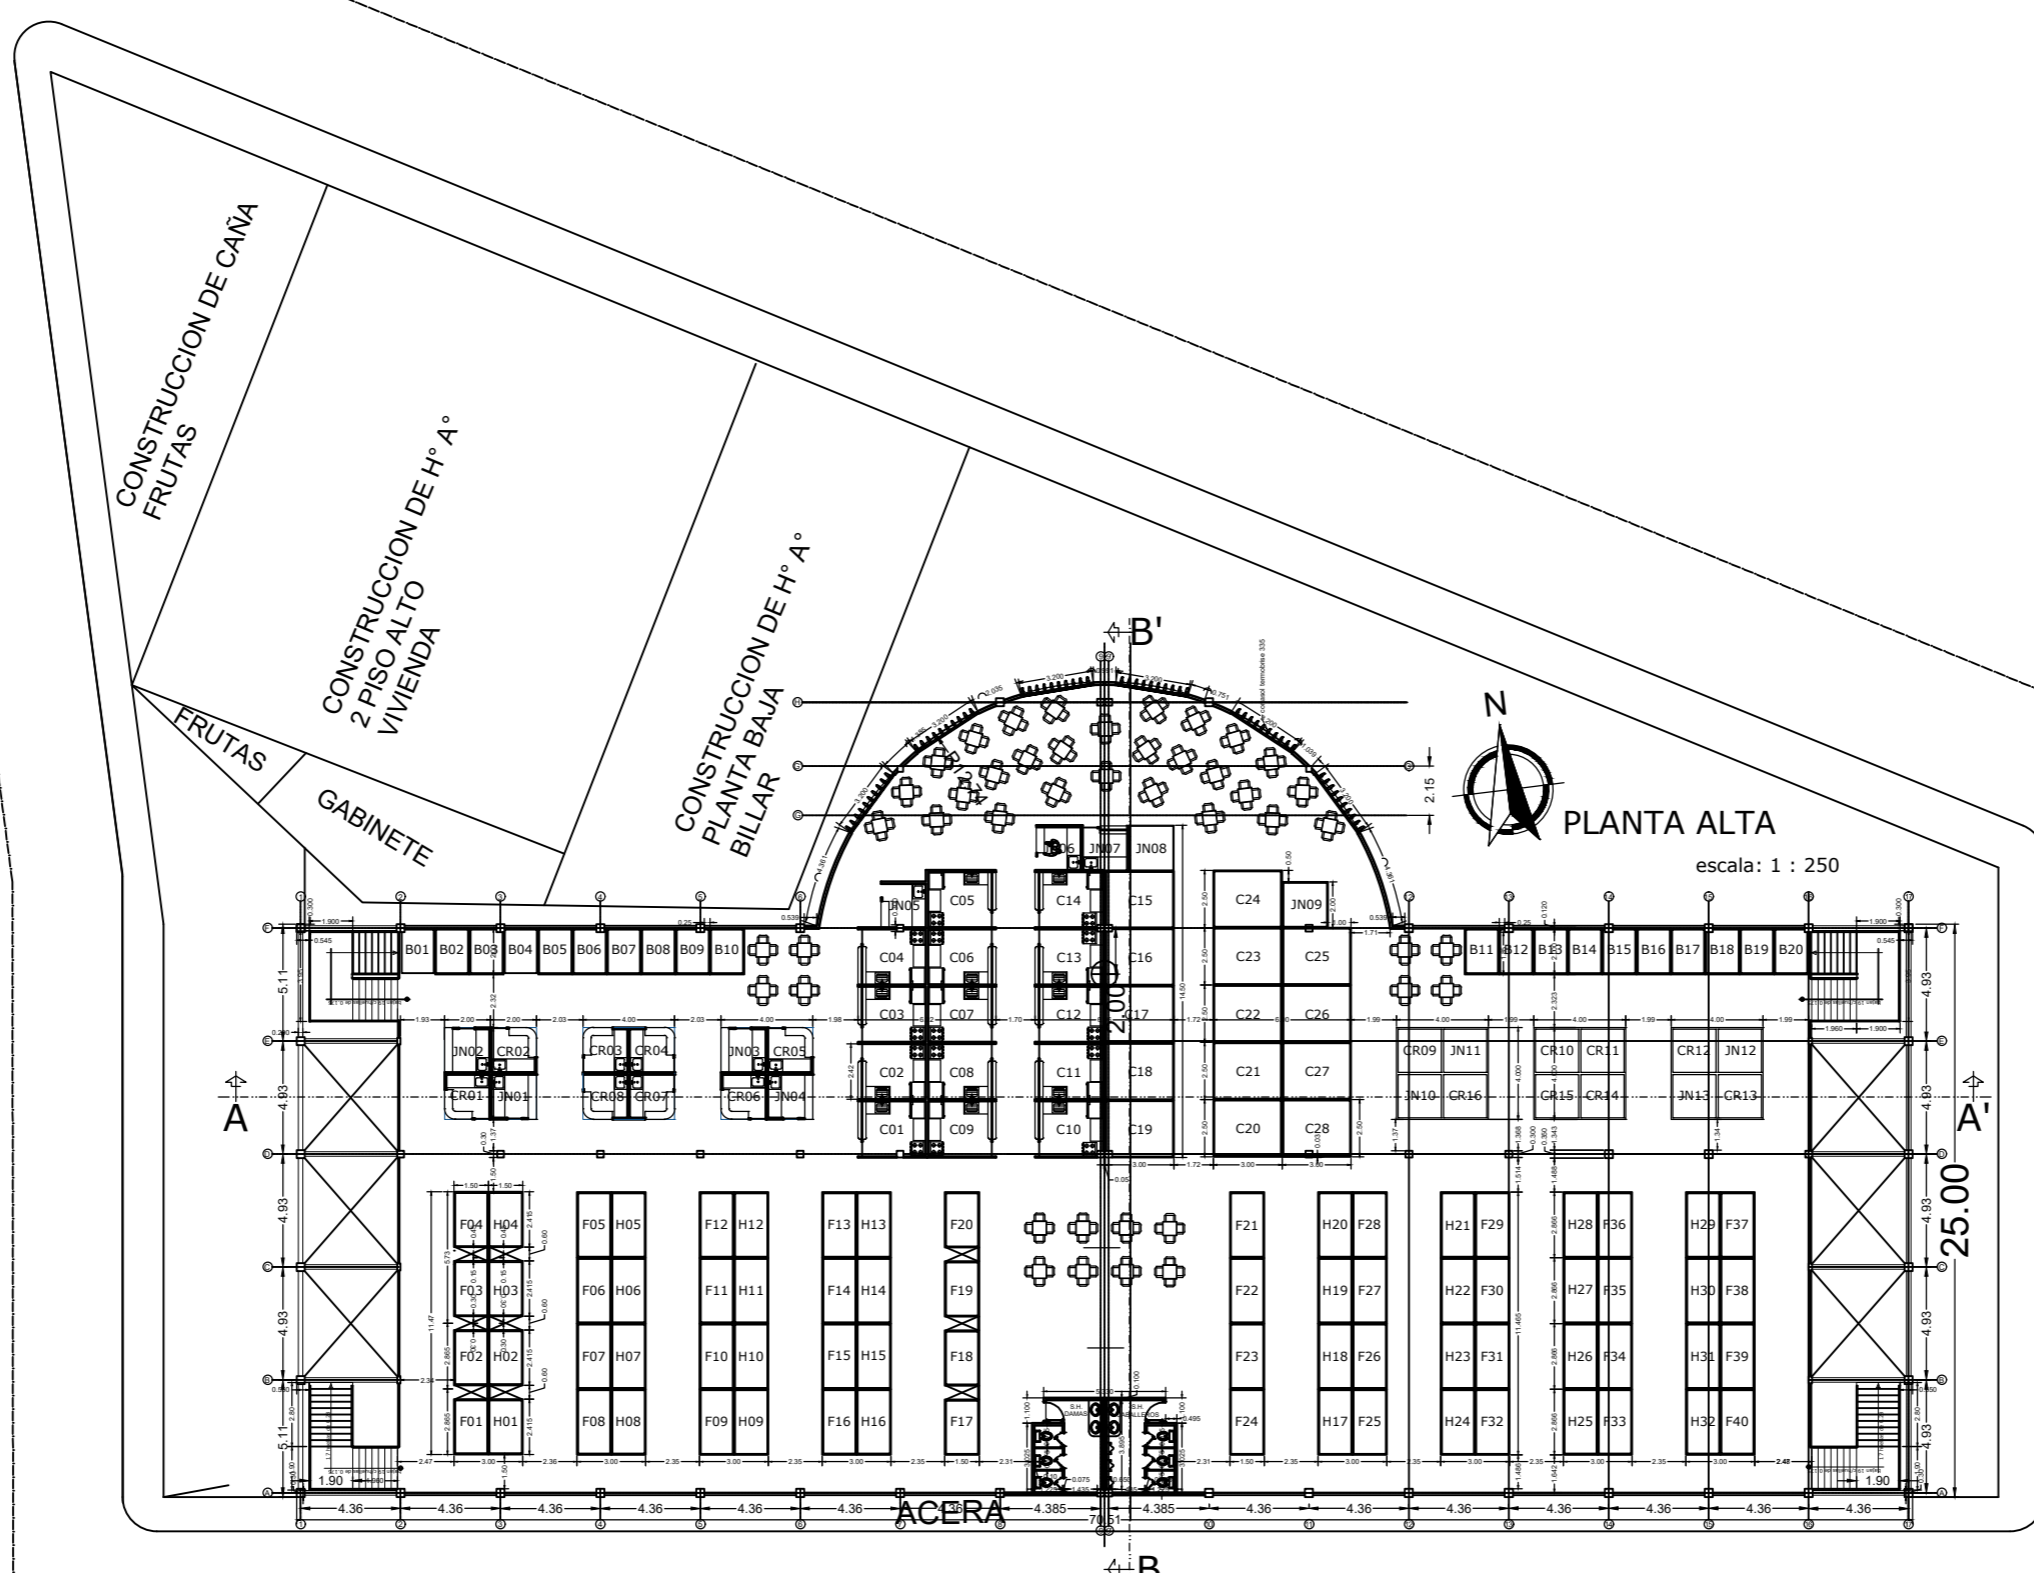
CONSTRUCCION DE CAÑA FRUTAS

CONSTRUCCION DE H° A° 2 PISO ALTO VIVIENDA

CONSTRUCCION DE H° A° PLANTA BAJA BILLAR

FRUTAS

GABINETE

B'

N

PLANTA ALTA

escala: 1 : 250

2.15

JN05 C05 JN06 JN07 JN08 C14 C15 C24 JN09

B01 B02 B03 B04 B05 B06 B07 B08 B09 B10

B11 B12 B13 B14 B15 B16 B17 B18 B19 B20

C04 C06 C13 C16 C23 C25

C03 C07 C12 C17 C22 C26

JN02 CR02 CR03 CR04 JN03 CR05

CR09 JN11 CR10 CR11 CR12 JN12

C02 C08 C11 C18 C21 C27

CR01 JN01 CR08 CR07 CR06 JN04

JN10 CR16 CR15 CR14 JN13 CR13

C01 C09 C10 C19 C20 C28

A

A'

20.00

25.00

F04 H04 F05 H05 F12 H12 F13 H13 F20 F21 H20 F28 H21 F29 H28 F36 H29 F37

F03 H03 F06 H06 F11 H11 F14 H14 F19 F22 H19 F27 H22 F30 H27 F35 H30 F38

F02 H02 F07 H07 F10 H10 F15 H15 F18 F23 H18 F26 H23 F31 H26 F34 H31 F39

F01 H01 F08 H08 F09 H09 F16 H16 F17 F24 H17 F25 H24 F32 H25 F33 H32 F40

S.H. DAMAS

S.H. VARONES

5.11

4.93

4.93

4.93

4.93

5.11

1.90

1.90

4.36 4.36 4.36 4.36 4.36 4.36 4.36 4.385 4.385 4.36 4.36 4.36 4.36 4.36 4.36 4.36

70.61

ACERA

B